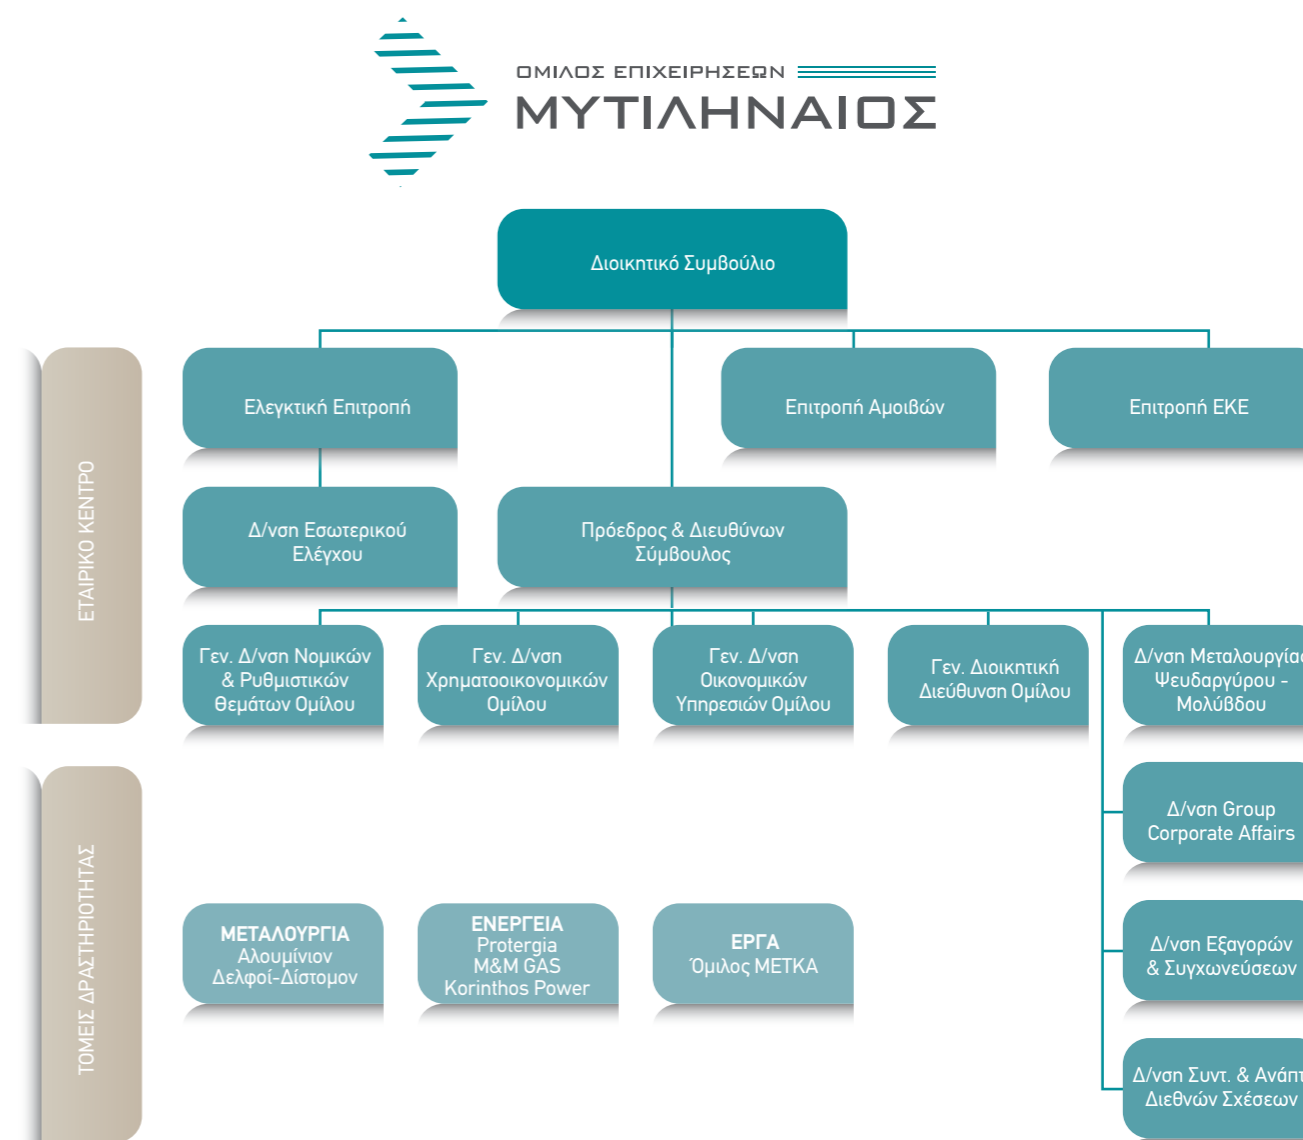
ΟΜΙΛΟΣ ΕΠΙΧΕΙΡΗΣΕΩΝ
ΜΥΤΙΛΗΝΑΙΟΣ

Διοικητικό Συμβούλιο

ΕΤΑΙΡΙΚΟ ΚΕΝΤΡΟ

Ελεγκτική Επιτροπή

Επιτροπή Αμοιβών

Επιτροπή ΕΚΕ

Δ/νση Εσωτερικού Ελέγχου

Πρόεδρος & Διευθύνων Σύμβουλος

Γεν. Δ/νση Νομικών & Ρυθμιστικών Θεμάτων Ομίλου

Γεν. Δ/νση Χρηματοοικονομικών Ομίλου

Γεν. Δ/νση Οικονομικών Υπηρεσιών Ομίλου

Γεν. Διοικητική Διεύθυνση Ομίλου

Δ/νση Μεταλουργία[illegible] Ψευδαργύρου - Μολύβδου

Δ/νση Group Corporate Affairs

ΤΟΜΕΙΣ ΔΡΑΣΤΗΡΙΟΤΗΤΑΣ

ΜΕΤΑΛΟΥΡΓΙΑ
Αλουμίνιον
Δελφοί-Δίστομον

ΕΝΕΡΓΕΙΑ
Protergia
M&M GAS
Korinthos Power

ΕΡΓΑ
Όμιλος ΜΕΤΚΑ

Δ/νση Εξαγορών & Συγχωνεύσεων

Δ/νση Συντ. & Ανάπ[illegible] Διεθνών Σχέσεων